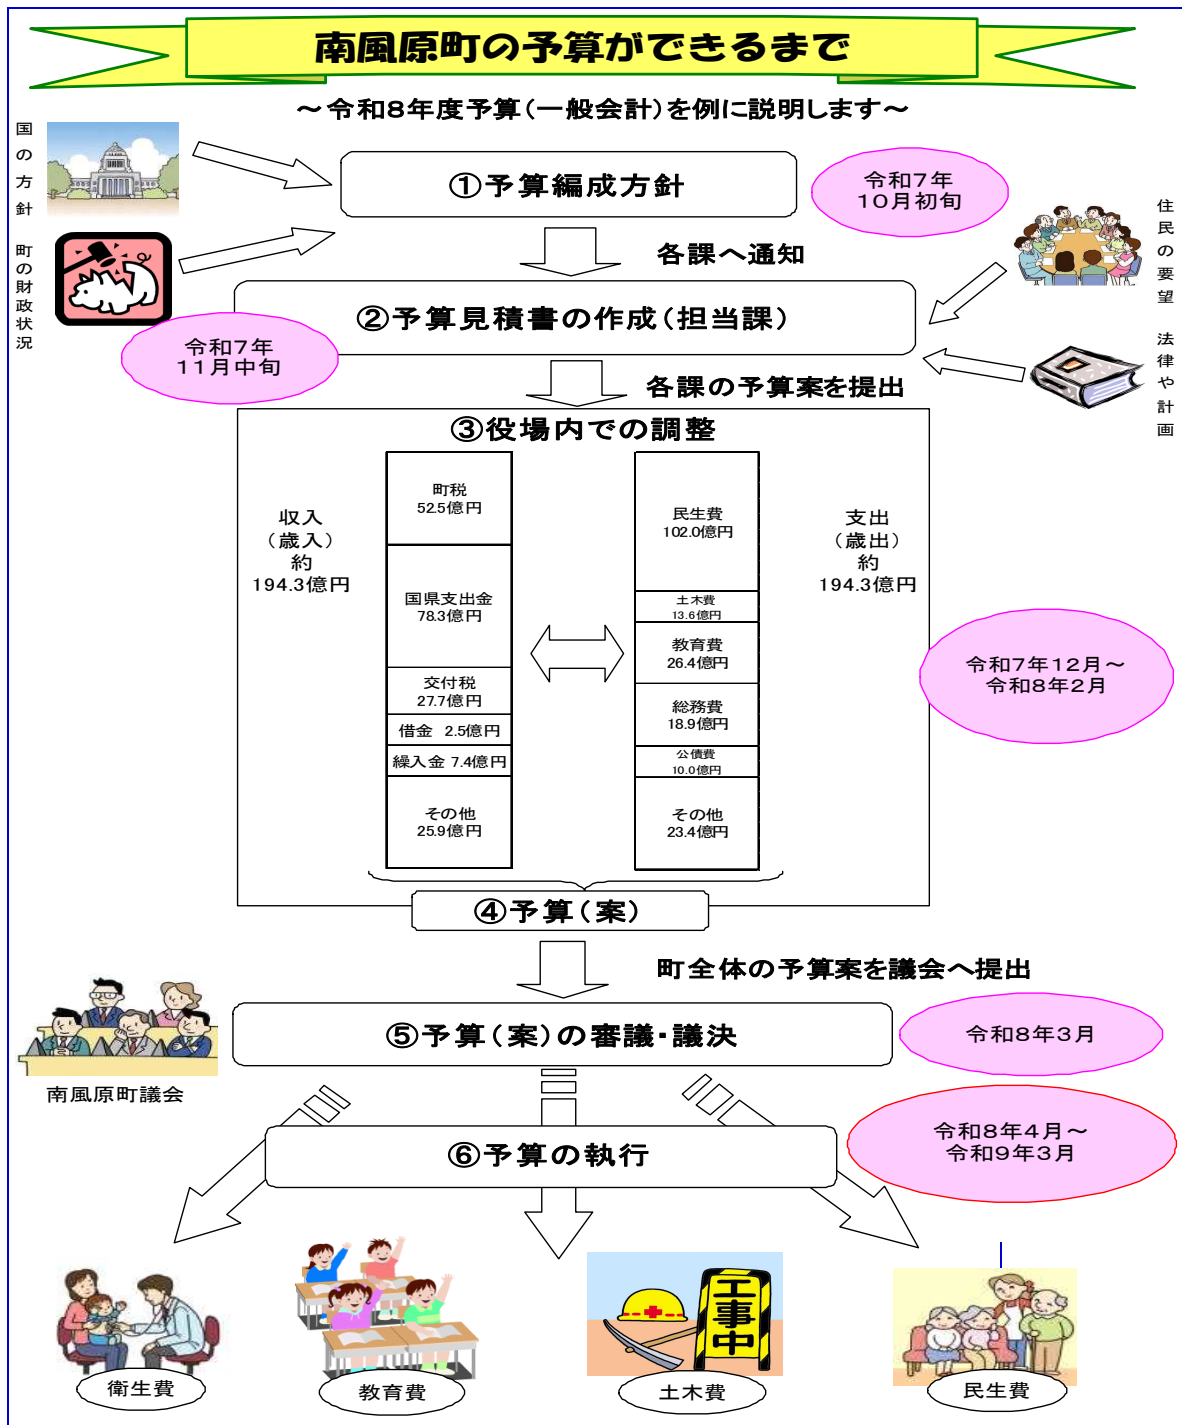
南風原町の予算ができるまで

～令和8年度予算（一般会計）を例に説明します～

国の方針

町の財政状況

①予算編成方針

令和7年 10月初旬

各課へ通知

住民の要望

②予算見積書の作成（担当課）

令和7年 11月中旬

法律や計画

各課の予算案を提出

③役場内での調整

収入（歳入）約 194.3億円

| 町税 52.5億円 |
|---|
| 国県支出金 78.3億円 |
| 交付税 27.7億円 |
| 借金 2.5億円 |
| 繰入金 7.4億円 |
| その他 25.9億円 |

| 民生費 102.0億円 |
|---|
| 土木費 13.6億円 |
| 教育費 26.4億円 |
| 総務費 18.9億円 |
| 公債費 10.0億円 |
| その他 23.4億円 |

支出（歳出）約 194.3億円

令和7年12月～ 令和8年2月

④予算（案）

町全体の予算案を議会へ提出

⑤予算（案）の審議・議決

令和8年3月

南風原町議会

⑥予算の執行

令和8年4月～ 令和9年3月

衛生費

教育費

工事中

土木費

民生費